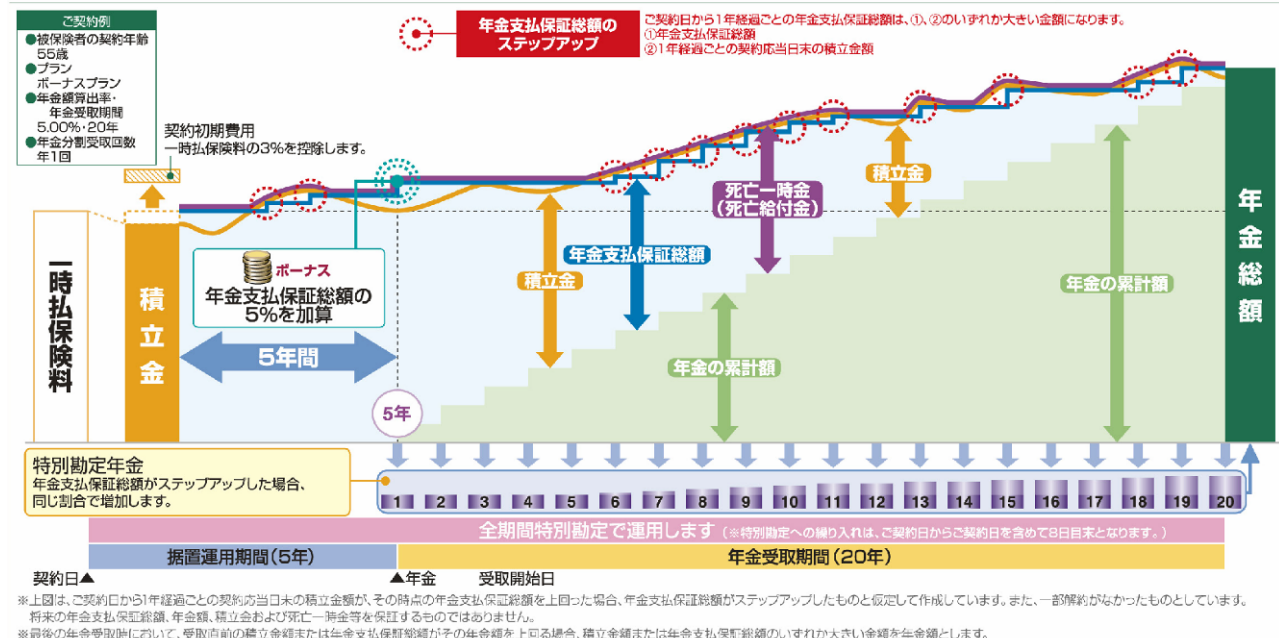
ご契約例
●被保険者の契約年齢 55歳
●プラン ボーナスプラン
●年金額算出率・年金受取期間 5.00%・20年
●年金分割受取回数 年1回

年金支払保証総額のステップアップ

ご契約日から1年経過ごとの年金支払保証総額は、①、②のいずれか大きい金額になります。
①年金支払保証総額
②1年経過ごとの契約応当日末の積立金額

契約初期費用
一時払保険料の3%を控除します。

一時払保険料

積立金

ボーナス
年金支払保証総額の5%を加算

5年間

5年

積立金

年金支払保証総額

死亡一時金
(死亡給付金)

積立金

年金の累計額

年金の累計額

年金総額

特別勘定年金
年金支払保証総額がステップアップした場合、同じ割合で増加します。

1 2 3 4 5 6 7 8 9 10 11 12 13 14 15 16 17 18 19 20

全期間特別勘定で運用します(※特別勘定への繰り入れは、ご契約日からご契約日を含めて8日目末となります。)

据置運用期間(5年)

年金受取期間(20年)

契約日▲

▲年金 受取開始日

※上図は、ご契約日から1年経過ごとの契約応当日末の積立金額が、その時点の年金支払保証総額を上回った場合、年金支払保証総額がステップアップしたものと仮定して作成しています。また、一部解約がなかったものとしています。
将来の年金支払保証総額、年金額、積立金および死亡一時金等を保証するものではありません。
※最後の年金受取時において、受取直前の積立金額または年金支払保証総額がその年金額を上回る場合、積立金額または年金支払保証総額のいずれか大きい金額を年金額とします。